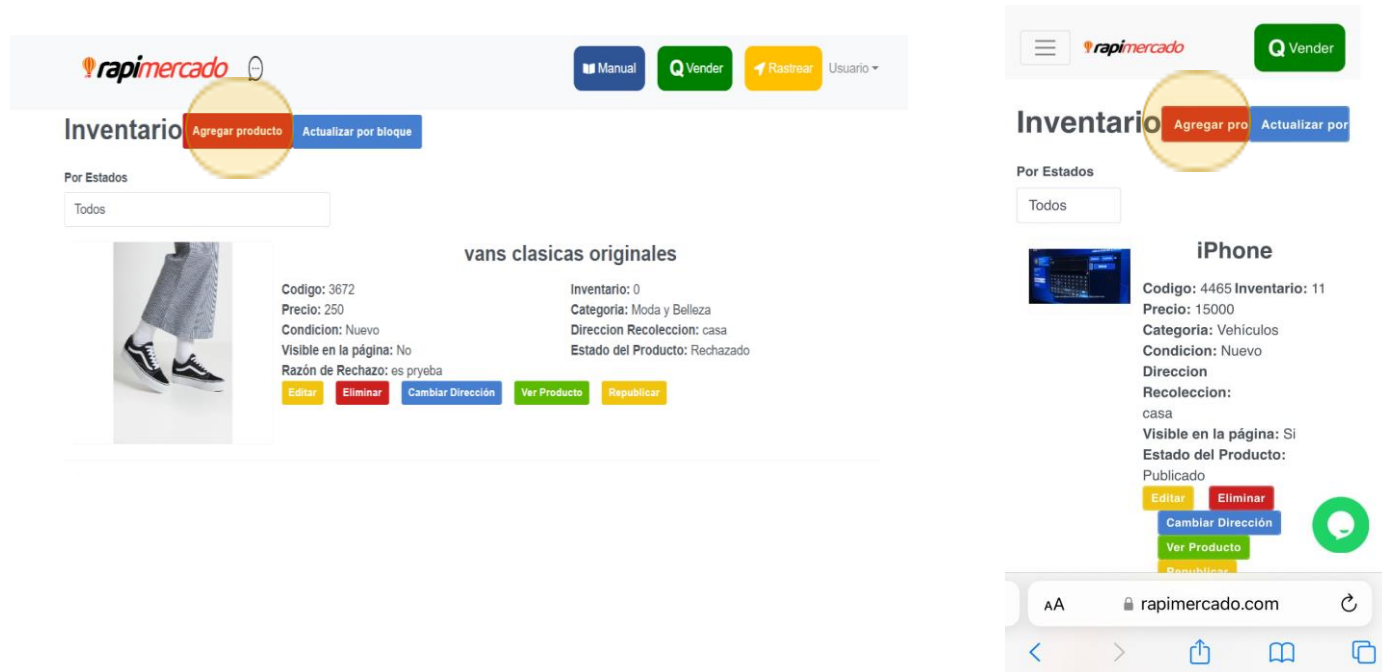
rapimercado

Manual
Vender
Rastrear
Usuario

Inventario
Agregar producto
Actualizar por bloque

Por Estados
Todos

vans clasicas originales

Codigo: 3672
Inventario: 0
Precio: 250
Categoria: Moda y Belleza
Condicion: Nuevo
Direccion Recoleccion: casa
Visible en la página: No
Estado del Producto: Rechazado
Razón de Rechazo: es pryeba

Editar
Eliminar
Cambiar Dirección
Ver Producto
Republicar

rapimercado
Vender

Inventario
Agregar pro
Actualizar por

Por Estados
Todos

iPhone

Codigo: 4465 Inventario: 11
Precio: 15000
Categoria: Vehículos
Condicion: Nuevo
Direccion Recoleccion: casa
Visible en la página: Si
Estado del Producto: Publicado

Editar
Eliminar
Cambiar Dirección
Ver Producto
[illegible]

AA
rapimercado.com